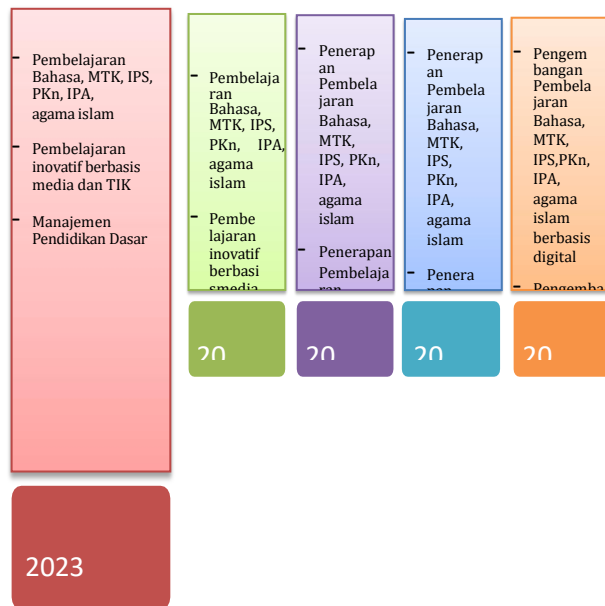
- Pembelajaran Bahasa, MTK, IPS, PKn, IPA, agama islam

- Pembelajaran inovatif berbasis media dan TIK

- Manajemen Pendidikan Dasar

2023

- Pembelajaran Bahasa, MTK, IPS, PKn, IPA, agama islam

- Pembelajaran inovatif berbasi smedia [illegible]

20

- Penerapan Pembelajaran Bahasa, MTK, IPS, PKn, IPA, agama islam

- Penerapan Pembelajaran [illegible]

20

- Penerapan Pembelajaran Bahasa, MTK, IPS, PKn, IPA, agama islam

- Penerapan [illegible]

20

- Pengembangan Pembelajaran Bahasa, MTK, IPS,PKn, IPA, agama islam berbasis digital

- Pengemba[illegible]

20